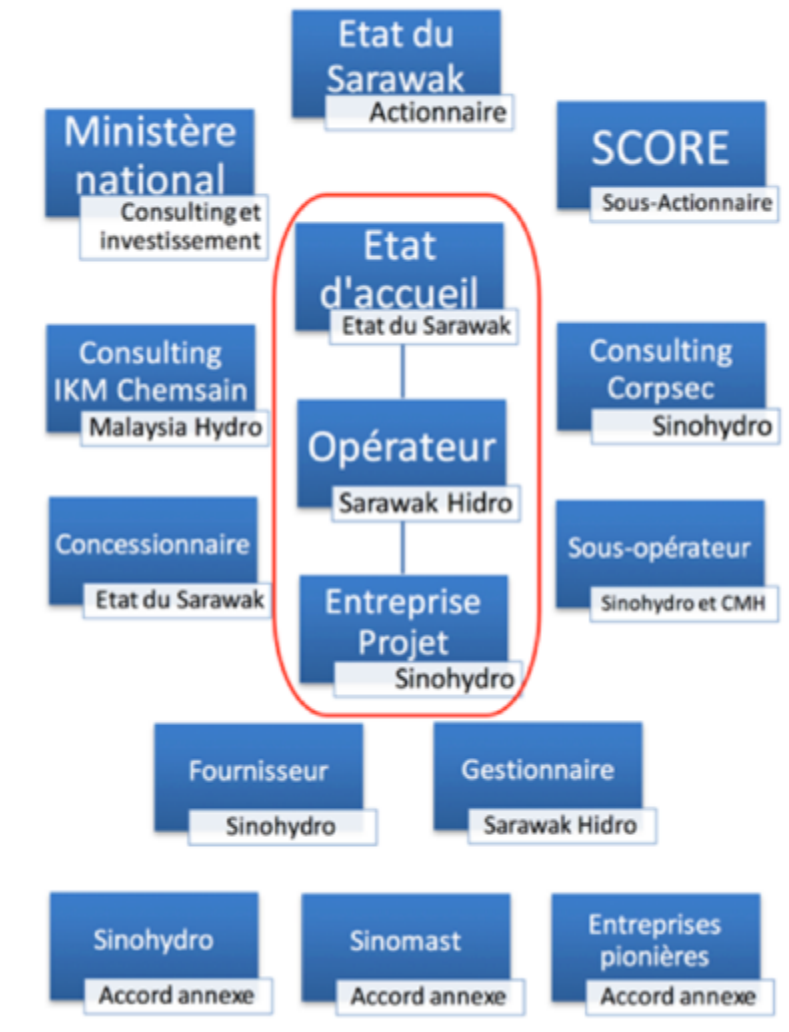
Etat du Sarawak
Actionnaire

Ministère national
Consulting et investissement

SCORE
Sous-Actionnaire

Etat d'accueil
Etat du Sarawak

Consulting IKM Chemsain
Malaysia Hydro

Consulting Corpsec
Sinohydro

Opérateur
Sarawak Hidro

Concessionnaire
Etat du Sarawak

Sous-opérateur
Sinohydro et CMH

Entreprise Projet
Sinohydro

Fournisseur
Sinohydro

Gestionnaire
Sarawak Hidro

Sinohydro
Accord annexe

Sinomast
Accord annexe

Entreprises pionières
Accord annexe